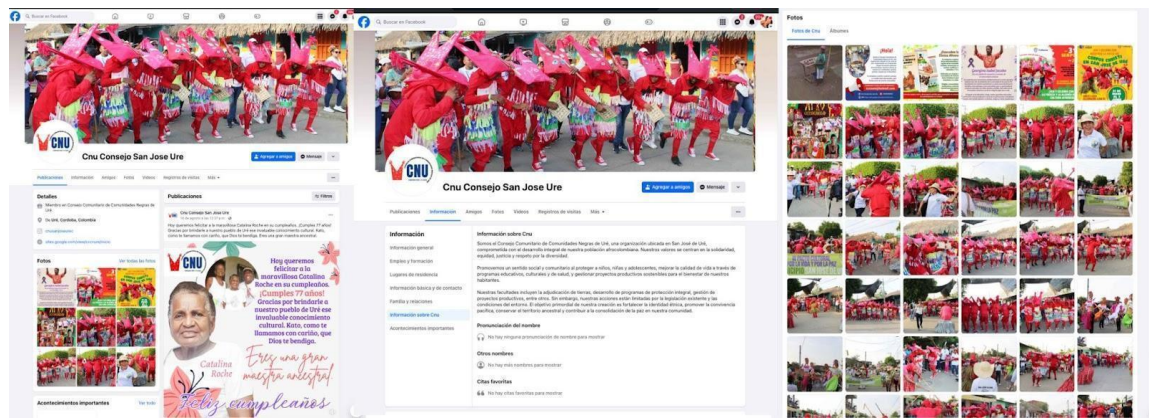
Buscar en Facebook

CNU

Cnu Consejo San Jose Ure

Agregar a amigos   Mensaje

Publicaciones   Información   Amigos   Fotos   Videos   Registros de visitas   Más

Detalles

Miembro en Consejo Comunitario de Comunidades Negras de Uré

En Uré, Córdoba, Colombia

Fotos   Ver todas las fotos

Acontecimientos importantes   Ver todo

Publicaciones   Filtros

Cnu Consejo San Jose Ure

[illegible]

Hoy queremos felicitar a la maravillosa Catalina Roche en su cumpleaños. ¡Cumples 77 años! Gracias por brindarle a nuestro pueblo de Uré ese invaluable conocimiento cultural. Kato, como te llamamos con cariño, que Dios te bendiga.

Catalina Roche

Eres una gran maestra ancestral

Feliz cumpleaños

Buscar en Facebook

CNU

Cnu Consejo San Jose Ure

Agregar a amigos   Mensaje

Publicaciones   Información   Amigos   Fotos   Videos   Registros de visitas   Más

Información

Información general

Empleo y formación

Lugares de residencia

Información básica y de contacto

Familia y relaciones

Información sobre Cnu

Acontecimientos importantes

Información sobre Cnu

Somos el Consejo Comunitario de Comunidades Negras de Uré, una organización ubicada en San José de Uré, comprometida con el desarrollo integral de nuestra población afrocolombiana. Nuestros valores se centran en la solidaridad, equidad, justicia y respeto por la diversidad.

Promovemos un sentido social y comunitario al proteger a niños, niñas y adolescentes, mejorar la calidad de vida a través de programas educativos, culturales y de salud, y gestionar proyectos productivos sostenibles para el bienestar de nuestros habitantes.

Nuestras facultades incluyen la adjudicación de tierras, desarrollo de programas de protección integral, gestión de proyectos productivos, entre otros. Sin embargo, nuestras acciones están limitadas por la legislación existente y las condiciones del entorno. El objetivo primordial de nuestra creación es fortalecer la identidad étnica, promover la convivencia pacífica, conservar el territorio ancestral y contribuir a la consolidación de la paz en nuestra comunidad.

Pronunciación del nombre

No hay ninguna pronunciación de nombre para mostrar

Otros nombres

No hay más nombres para mostrar

Citas favoritas

No hay citas favoritas para mostrar

Fotos

Fotos de Cnu   Álbumes

¡Hola!